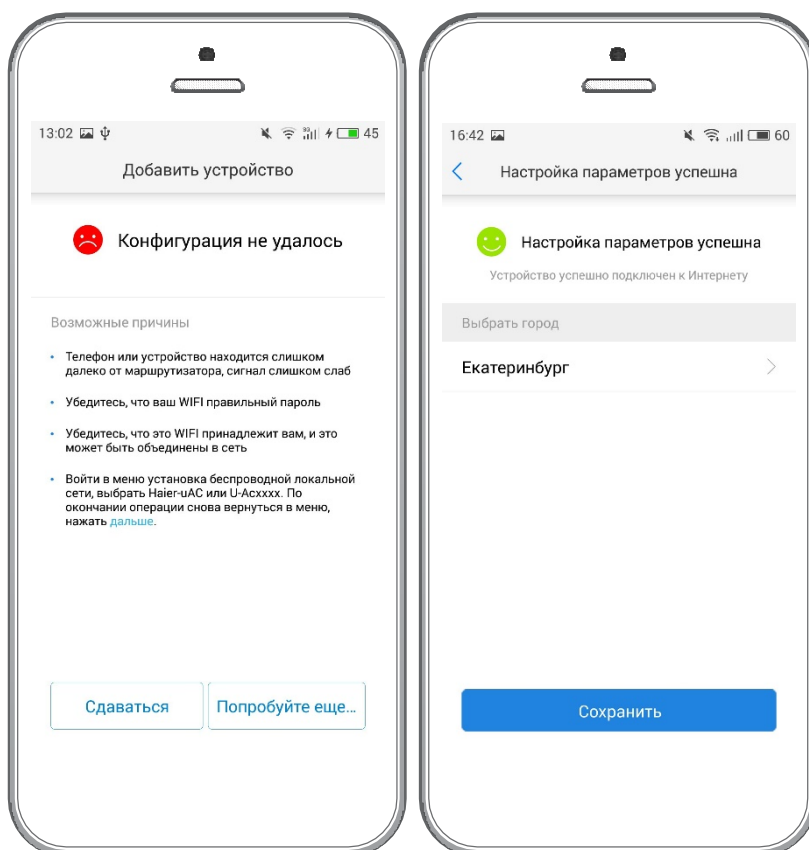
13:02 45

Добавить устройство

Конфигурация не удалось

Возможные причины

• Телефон или устройство находится слишком далеко от маршрутизатора, сигнал слишком слаб

• Убедитесь, что ваш WIFI правильный пароль

• Убедитесь, что это WIFI принадлежит вам, и это может быть объединены в сеть

• Войти в меню установка беспроводной локальной сети, выбрать Haier-uAC или U-Acxxxx. По окончании операции снова вернуться в меню, нажать дальше.

Сдаваться

Попробуйте еще...

16:42 60

Настройка параметров успешна

Настройка параметров успешна

Устройство успешно подключен к Интернету

Выбрать город

Екатеринбург

Сохранить